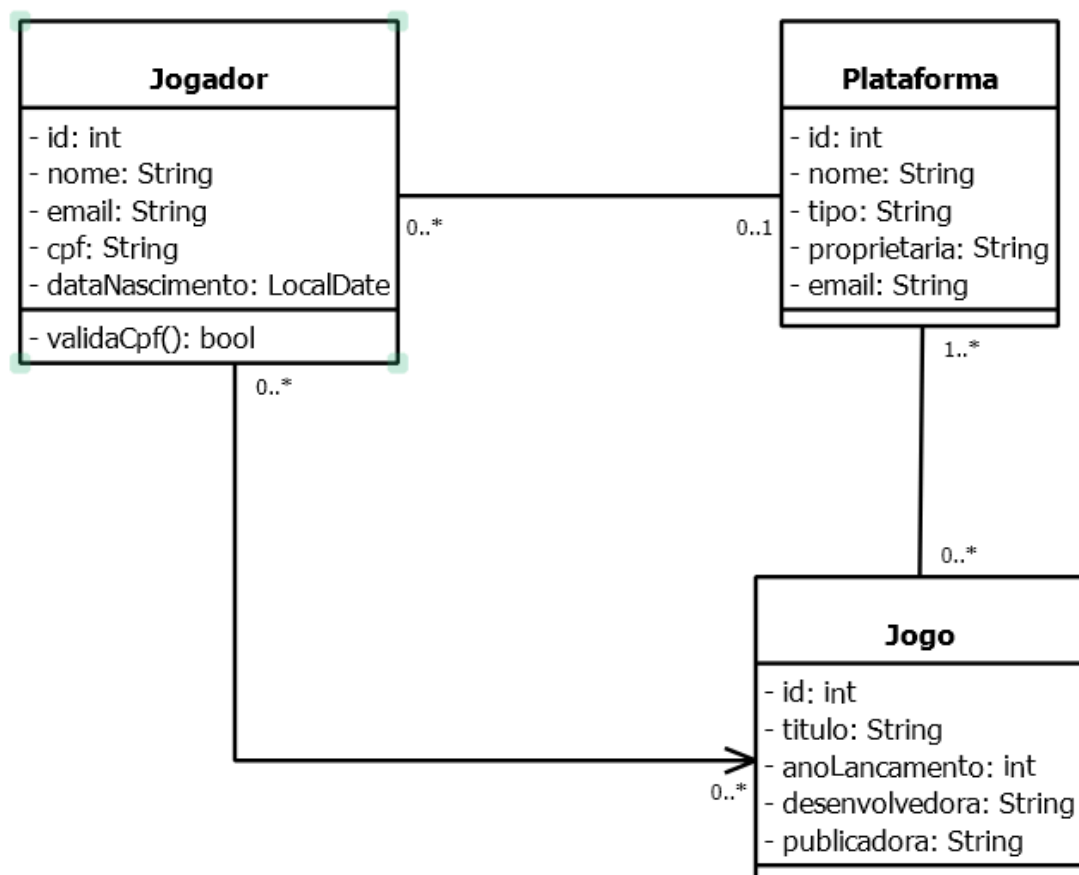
Jogador

- id: int
- nome: String
- email: String
- cpf: String
- dataNascimento: LocalDate

- validaCpf(): bool

0..*

0..1

Plataforma

- id: int
- nome: String
- tipo: String
- proprietaria: String
- email: String

0..*

1..*

0..*

Jogo

- id: int
- titulo: String
- anoLancamento: int
- desenvolvedora: String
- publicadora: String

0..*